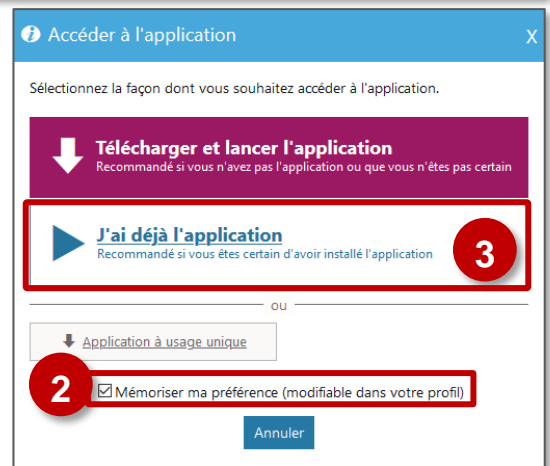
Accéder à l'application

X

Sélectionnez la façon dont vous souhaitez accéder à l'application.

Télécharger et lancer l'application
Recommandé si vous n'avez pas l'application ou que vous n'êtes pas certain

J'ai déjà l'application
Recommandé si vous êtes certain d'avoir installé l'application

3

ou

Application à usage unique

2

Mémoriser ma préférence (modifiable dans votre profil)

Annuler